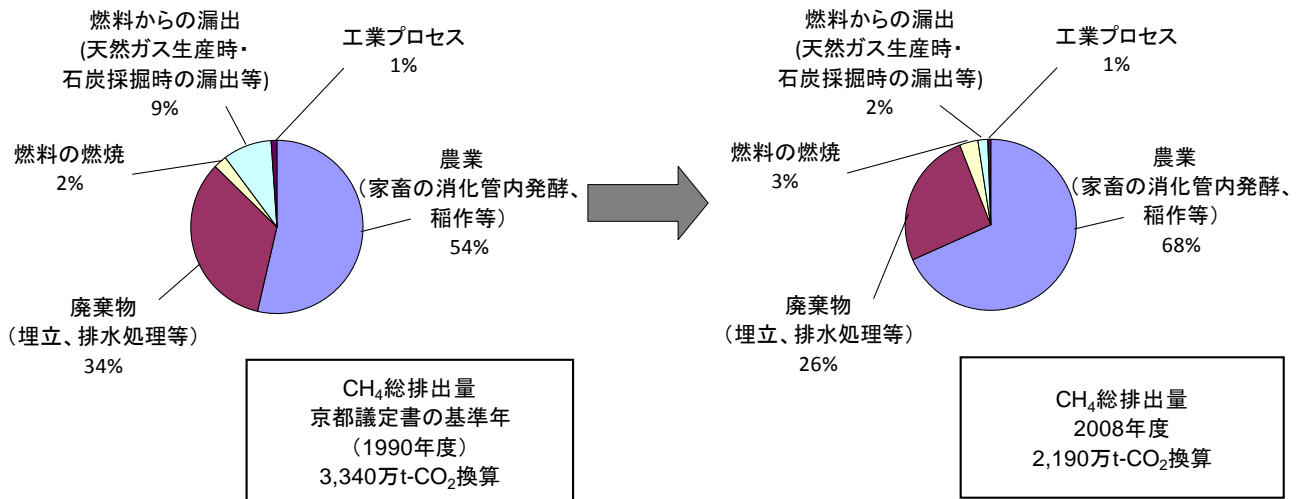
燃料からの漏出
(天然ガス生産時・
石炭採掘時の漏出等)
9%

工業プロセス
1%

燃料の燃焼
2%

農業
（家畜の消化管内発酵、
稲作等）
54%

廃棄物
（埋立、排水処理等）
34%

$CH_4$総排出量
京都議定書の基準年
（1990年度）
3,340万t-$CO_2$換算

燃料からの漏出
(天然ガス生産時・
石炭採掘時の漏出等)
2%

工業プロセス
1%

燃料の燃焼
3%

農業
（家畜の消化管内発酵、
稲作等）
68%

廃棄物
（埋立、排水処理等）
26%

$CH_4$総排出量
2008年度
2,190万t-$CO_2$換算